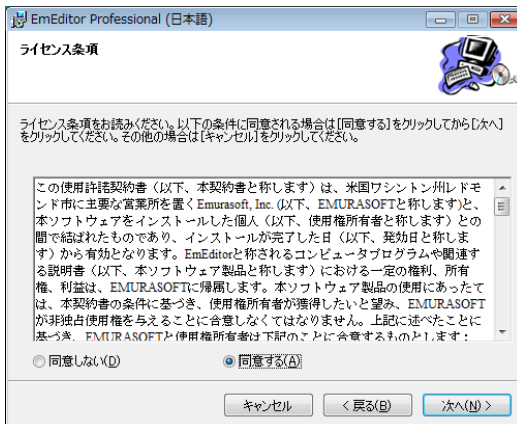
EmEditor Professional (日本語)

ライセンス条項

ライセンス条項をお読みください。以下の条件に同意される場合は[同意する]をクリックしてから[次へ]をクリックしてください。その他の場合は[キャンセル]をクリックしてください。

この使用許諾契約書（以下、本契約書と称します）は、米国ワシントン州レドモンド市に主要な営業所を置くEmurasoft, Inc. (以下、EMURASOFTと称します)と、本ソフトウェアをインストールした個人（以下、使用権所有者と称します）との間で結ばれたものであり、インストールが完了した日（以下、発効日と称します）から有効となります。EmEditorと称されるコンピュータプログラムや関連する説明書（以下、本ソフトウェア製品と称します）における一定の権利、所有権、利益は、EMURASOFTに帰属します。本ソフトウェア製品の使用にあたっては、本契約書の条件に基づき、使用権所有者が獲得したいと望み、EMURASOFTが非独占使用権を与えることに合意しなくてはなりません。上記に述べたことに基づき、EMURASOFTと使用権所有者は下記のことに合意するものとします：

同意しない(D)
同意する(A)

キャンセル
< 戻る(B)
次へ(N) >